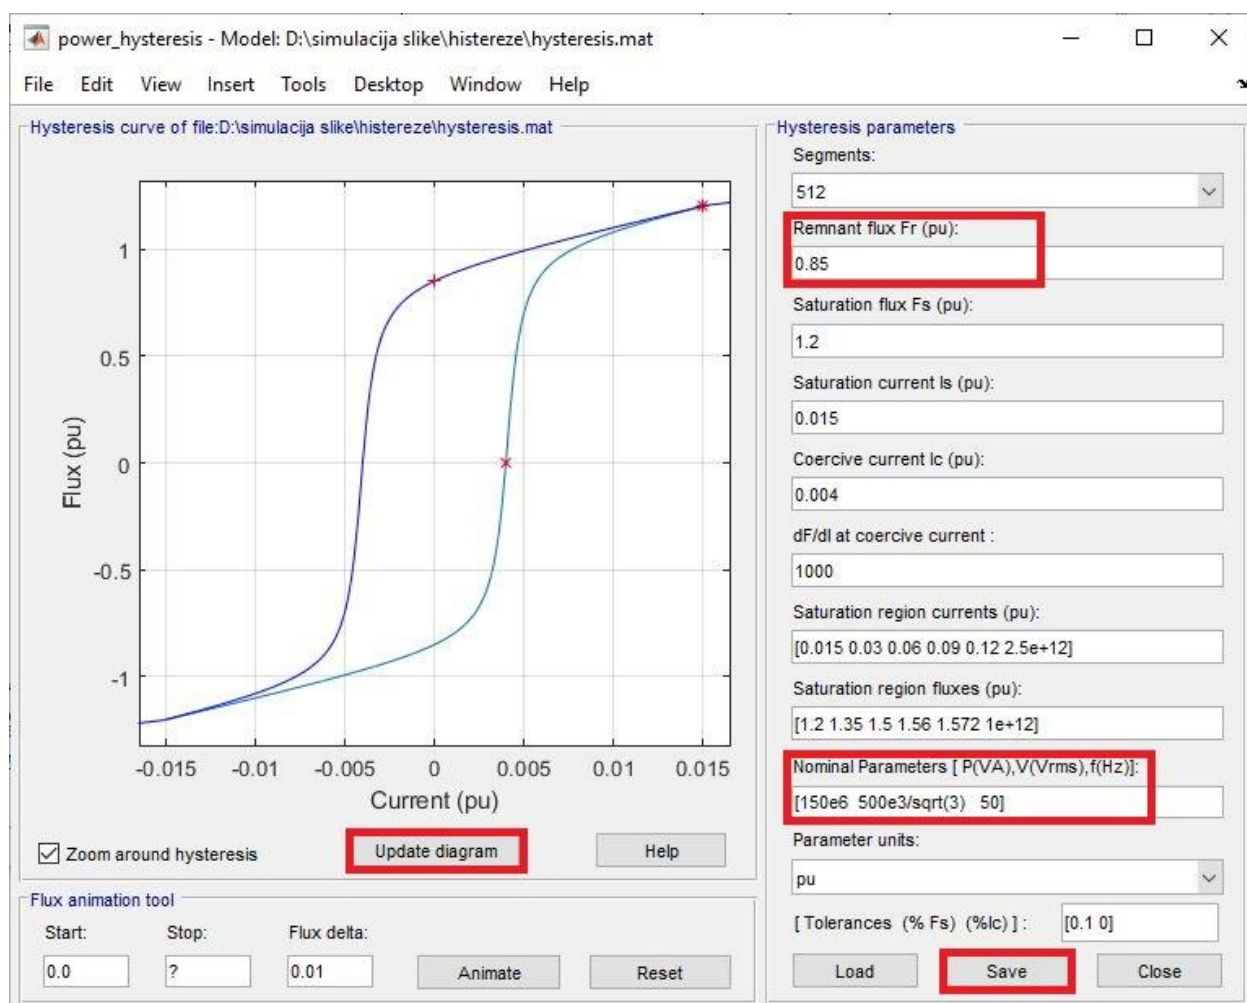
power_hysteresis - Model: D:\simulacija slike\histereze\hysteresis.mat

File Edit View Insert Tools Desktop Window Help

Hysteresis curve of file:D:\simulacija slike\histereze\hysteresis.mat

1
0.5
0
-0.5
-1
Flux (pu)
-0.015 -0.01 -0.005 0 0.005 0.01 0.015
Current (pu)

Zoom around hysteresis
Update diagram
Help

Flux animation tool
Start: 0.0
Stop: ?
Flux delta: 0.01
Animate
Reset

Hysteresis parameters
Segments:
512
Remnant flux Fr (pu):
0.85
Saturation flux Fs (pu):
1.2
Saturation current Is (pu):
0.015
Coercive current Ic (pu):
0.004
dF/dI at coercive current :
1000
Saturation region currents (pu):
[0.015 0.03 0.06 0.09 0.12 2.5e+12]
Saturation region fluxes (pu):
[1.2 1.35 1.5 1.56 1.572 1e+12]
Nominal Parameters [ P(VA),V(Vrms),f(Hz)]:
[150e6 500e3/sqrt(3) 50]
Parameter units:
pu
[ Tolerances (% Fs) (%Ic) ] : [0.1 0]
Load
Save
Close